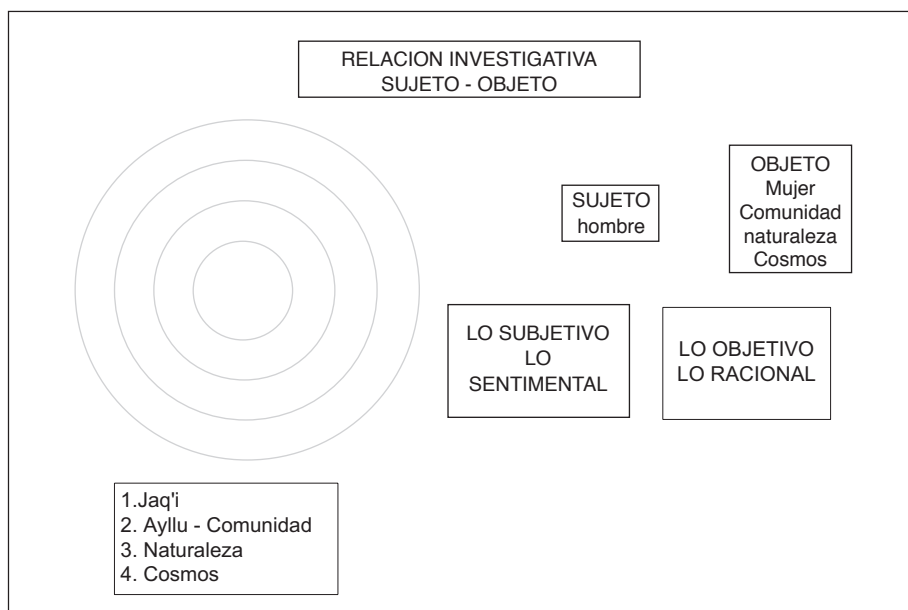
RELACION INVESTIGATIVA
SUJETO - OBJETO

SUJETO
hombre

OBJETO
Mujer
Comunidad
naturaleza
Cosmos

LO SUBJETIVO
LO
SENTIMENTAL

LO OBJETIVO
LO RACIONAL

1.Jaq'i
2. Ayllu - Comunidad
3. Naturaleza
4. Cosmos